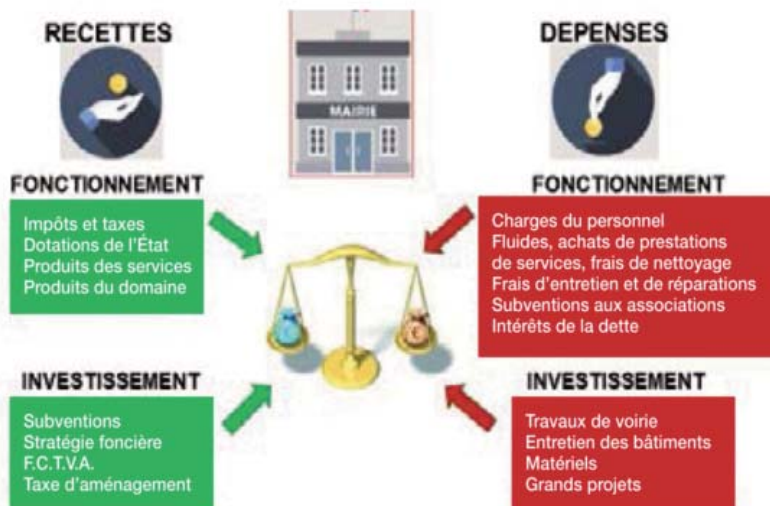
RECETTES

MAIRIE

DEPENSES

FONCTIONNEMENT

Impôts et taxes
Dotations de l'État
Produits des services
Produits du domaine

FONCTIONNEMENT

Charges du personnel
Fluides, achats de prestations de services, frais de nettoyage
Frais d'entretien et de réparations
Subventions aux associations
Intérêts de la dette

INVESTISSEMENT

Subventions
Stratégie foncière
F.C.T.V.A.
Taxe d'aménagement

INVESTISSEMENT

Travaux de voirie
Entretien des bâtiments
Matériels
Grands projets